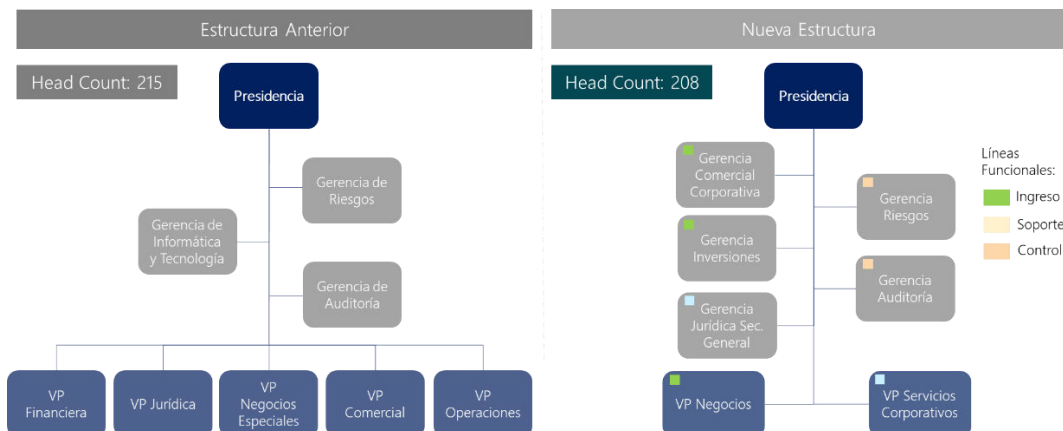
Estructura Anterior

Head Count: 215

Presidencia

Gerencia de Riesgos

Gerencia de Informática y Tecnología

Gerencia de Auditoría

VP Financiera

VP Jurídica

VP Negocios Especiales

VP Comercial

VP Operaciones

Nueva Estructura

Head Count: 208

Presidencia

Gerencia Comercial Corporativa

Gerencia Inversiones

Gerencia Jurídica Sec. General

Gerencia Riesgos

Gerencia Auditoría

VP Negocios

VP Servicios Corporativos

Líneas Funcionales:
Ingreso
Soporte
Control